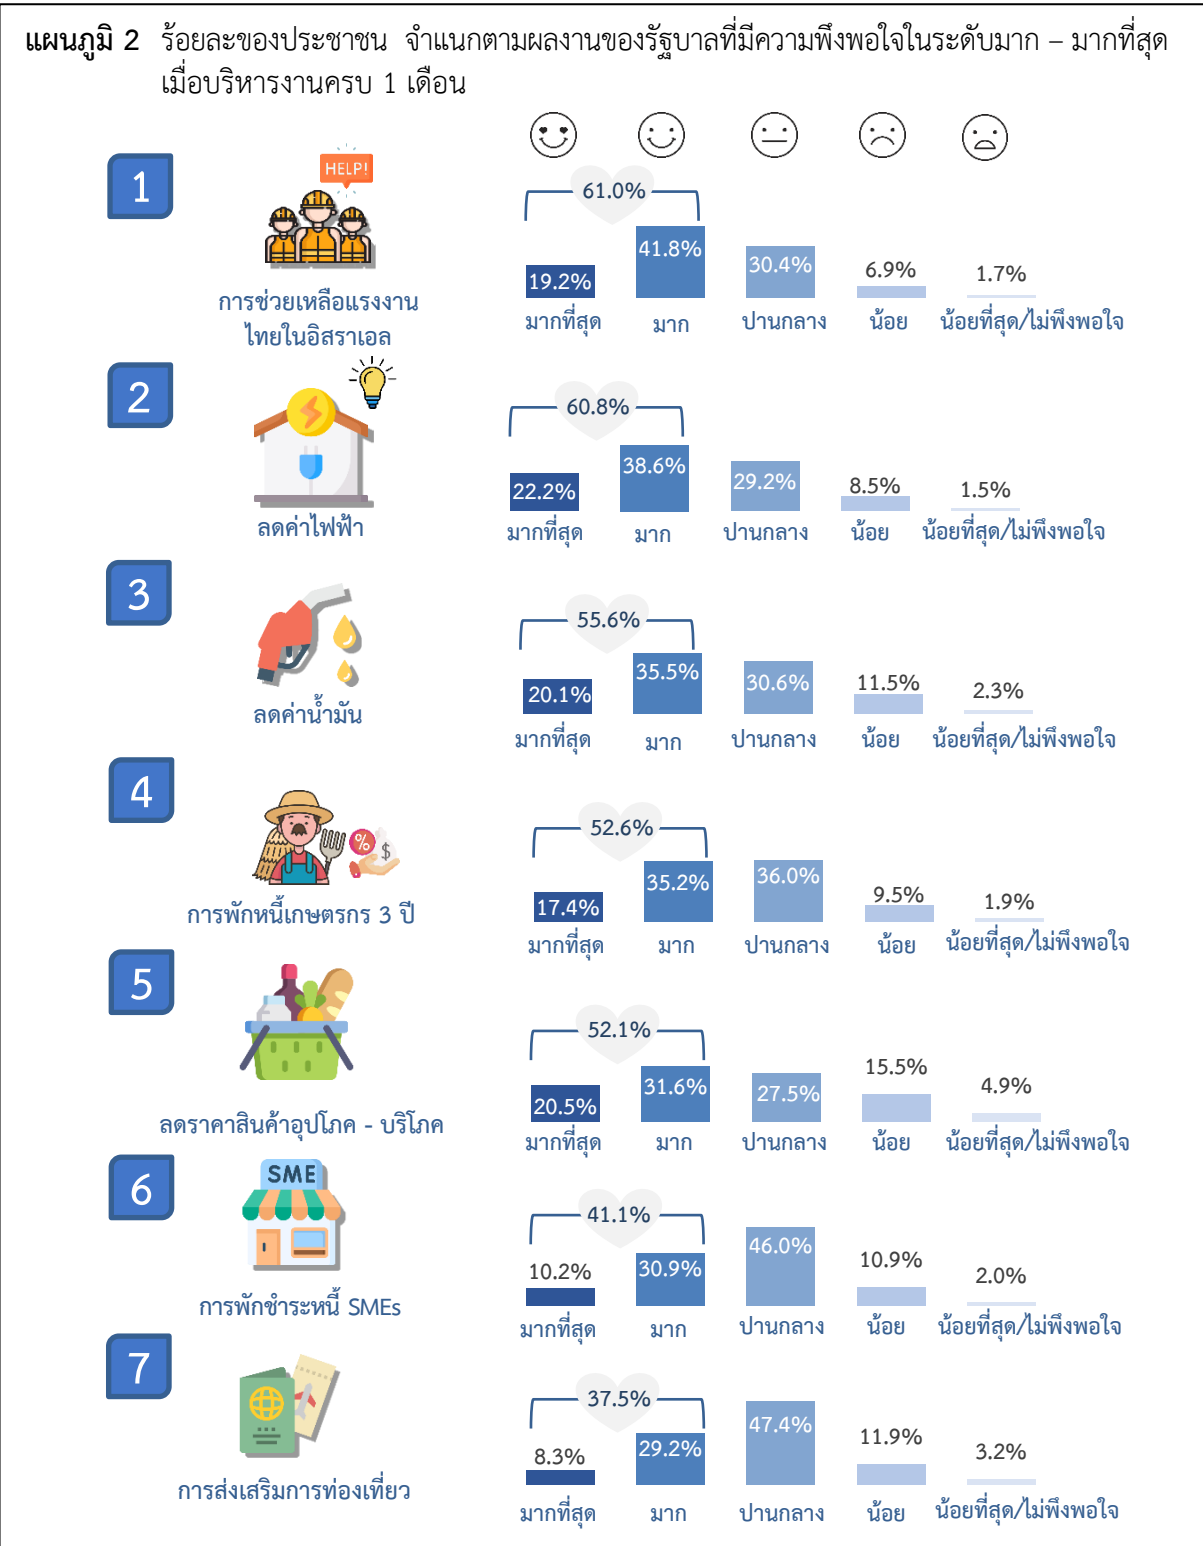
แผนภูมิ 2 ร้อยละของประชาชน จำแนกตามผลงานของรัฐบาลที่มีความพึงพอใจในระดับมาก – มากที่สุด เมื่อบริหารงานครบ 1 เดือน

1
HELP!
การช่วยเหลือแรงงานไทยในอิสราเอล
61.0%
19.2% 41.8% 30.4% 6.9% 1.7%
มากที่สุด มาก ปานกลาง น้อย น้อยที่สุด/ไม่พึงพอใจ

2
ลดค่าไฟฟ้า
60.8%
22.2% 38.6% 29.2% 8.5% 1.5%
มากที่สุด มาก ปานกลาง น้อย น้อยที่สุด/ไม่พึงพอใจ

3
ลดค่าน้ำมัน
55.6%
20.1% 35.5% 30.6% 11.5% 2.3%
มากที่สุด มาก ปานกลาง น้อย น้อยที่สุด/ไม่พึงพอใจ

4
การพักหนี้เกษตรกร 3 ปี
52.6%
17.4% 35.2% 36.0% 9.5% 1.9%
มากที่สุด มาก ปานกลาง น้อย น้อยที่สุด/ไม่พึงพอใจ

5
ลดราคาสินค้าอุปโภค - บริโภค
52.1%
20.5% 31.6% 27.5% 15.5% 4.9%
มากที่สุด มาก ปานกลาง น้อย น้อยที่สุด/ไม่พึงพอใจ

6
SME
การพักชำระหนี้ SMEs
41.1%
10.2% 30.9% 46.0% 10.9% 2.0%
มากที่สุด มาก ปานกลาง น้อย น้อยที่สุด/ไม่พึงพอใจ

7
การส่งเสริมการท่องเที่ยว
37.5%
8.3% 29.2% 47.4% 11.9% 3.2%
มากที่สุด มาก ปานกลาง น้อย น้อยที่สุด/ไม่พึงพอใจ